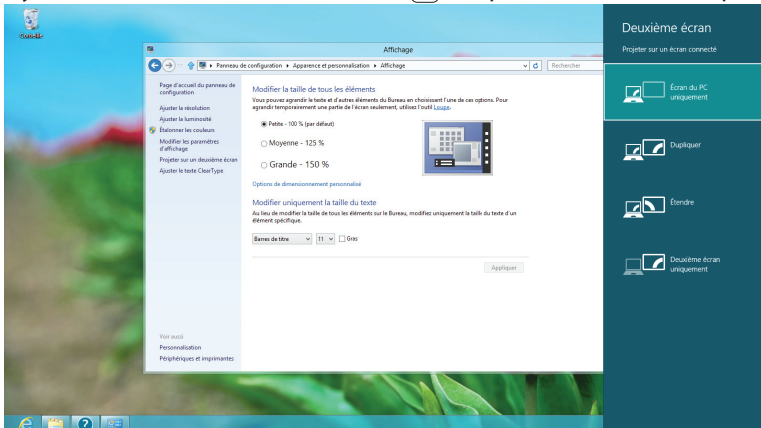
Corbeille

Affichage

Panneau de configuration ▸ Apparence et personnalisation ▸ Affichage

Rechercher

Page d'accueil du panneau de configuration

Ajuster la résolution

Ajuster la luminosité

Étalonner les couleurs

Modifier les paramètres d'affichage

Projeter sur un deuxième écran

Ajuster le texte ClearType

Modifier la taille de tous les éléments

Vous pouvez agrandir le texte et d'autres éléments du Bureau en choisissant l'une de ces options. Pour agrandir temporairement une partie de l'écran seulement, utilisez l'outil Loupe.

Petite - 100 % (par défaut)

Moyenne - 125 %

Grande - 150 %

Options de dimensionnement personnalisé

Modifier uniquement la taille du texte

Au lieu de modifier la taille de tous les éléments sur le Bureau, modifiez uniquement la taille du texte d'un élément spécifique.

Barres de titre

11

Gras

Appliquer

Voir aussi

Personnalisation

Périphériques et imprimantes

Deuxième écran

Projeter sur un écran connecté

Écran du PC uniquement

Dupliquer

Étendre

Deuxième écran uniquement